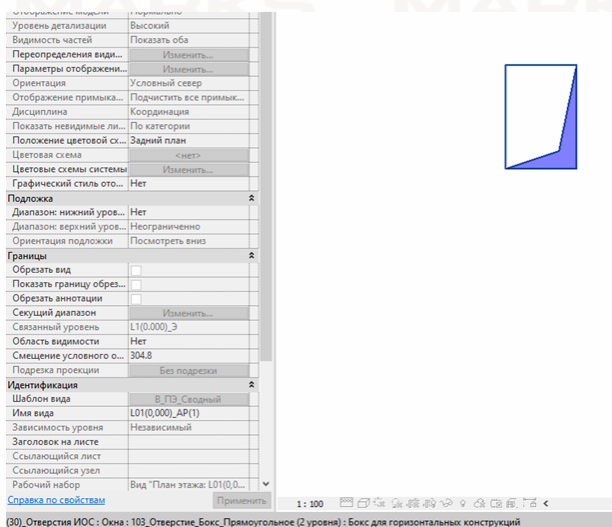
| Отображение модели | Нормально |
|---|---|
| Уровень детализации | Высокий |
| Видимость частей | Показать оба |
| Переопределения види... | Изменить... |
| Параметры отображени... | Изменить... |
| Ориентация | Условный север |
| Отображение примыка... | Подчистить все примык... |
| Дисциплина | Координация |
| Показать невидимые ли... | По категории |
| Положение цветовой сх... | Задний план |
| Цветовая схема | <нет> |
| Цветовые схемы системы | Изменить... |
| Графический стиль ото... | Нет |
| **Подложка** | |
| Диапазон: нижний уров... | Нет |
| Диапазон: верхний уров... | Неограниченно |
| Ориентация подложки | Посмотреть вниз |
| **Границы** | |
| Обрезать вид | |
| Показать границу обрез... | |
| Обрезать аннотации | |
| Секущий диапазон | Изменить... |
| Связанный уровень | L1(0.000)_Э |
| Область видимости | Нет |
| Смещение условного о... | 304.8 |
| Подрезка проекции | Без подрезки |
| **Идентификация** | |
| Шаблон вида | В_ПЭ_Сводный |
| Имя вида | L01(0,000)_АР(1) |
| Зависимость уровня | Независимый |
| Заголовок на листе | |
| Ссылающийся лист | |
| Ссылающийся узел | |
| Рабочий набор | Вид "План этажа: L01(0,0... |

Справка по свойствам
Применить

1 : 100

(30)_Отверстия ИОС : Окна : 103_Отверстие_Бокс_Прямоугольное (2 уровня) : Бокс для горизонтальных конструкций